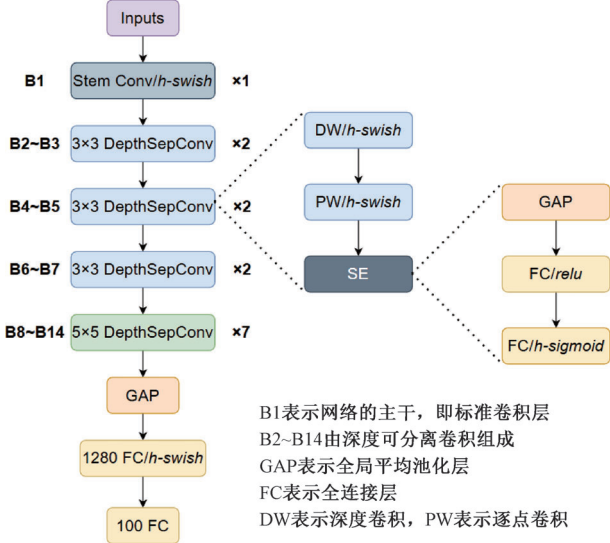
Inputs

B1 Stem Conv/*h-swish* ×1

B2~B3 3×3 DepthSepConv ×2

B4~B5 3×3 DepthSepConv ×2

B6~B7 3×3 DepthSepConv ×2

B8~B14 5×5 DepthSepConv ×7

GAP

1280 FC/*h-swish*

100 FC

DW/*h-swish*

PW/*h-swish*

SE

GAP

FC/*relu*

FC/*h-sigmoid*

B1表示网络的主干，即标准卷积层
B2~B14由深度可分离卷积组成
GAP表示全局平均池化层
FC表示全连接层
DW表示深度卷积，PW表示逐点卷积